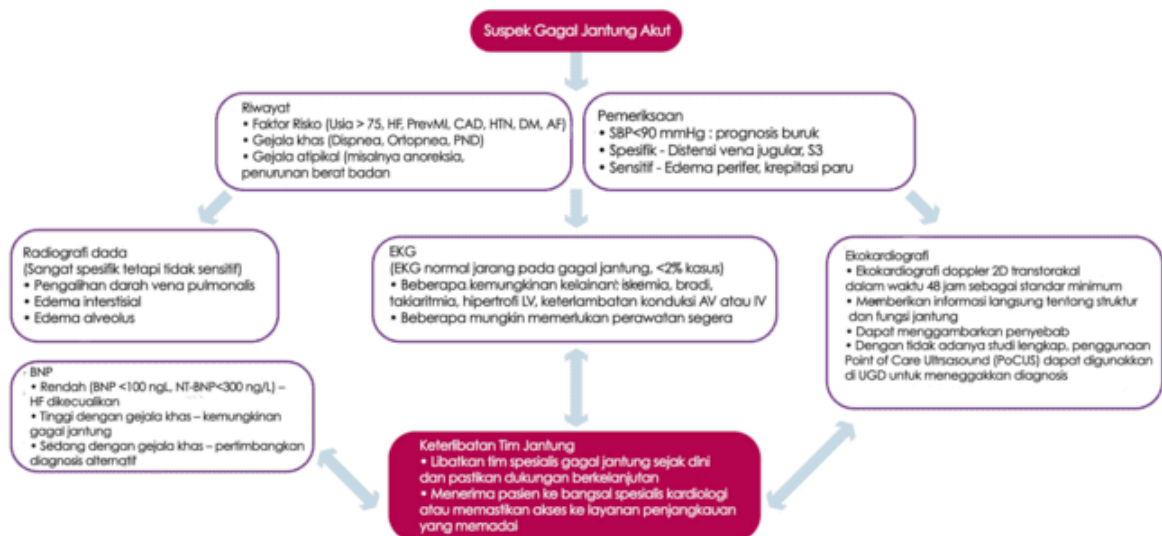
Suspek Gagal Jantung Akut

Riwayat
• Faktor Risko (Usia > 75, HF, PrevMI, CAD, HTN, DM, AF)
• Gejala khas (Dispnea, Ortopnea, PND)
• Gejala atipikal (misalnya anoreksia, penurunan berat badan

Pemeriksaan
• SBP<90 mmHg : prognosis buruk
• Spesifik - Distensi vena jugular, S3
• Sensitif - Edema perifer, krepitasi paru

Radiografi dada
(Sangat spesifik tetapi tidak sensitif)
• Pengalihan darah vena pulmonalis
• Edema interstisial
• Edema alveolus

EKG
(EKG normal jarang pada gagal jantung, <2% kasus)
• Beberapa kemungkinan kelainan: iskemia, bradi, takiaritmia, hipertrofi LV, keterlambatan konduksi AV atau IV
• Beberapa mungkin memerlukan perawatan segera

Ekokardiografi
• Ekokardiografi doppler 2D transtorakal dalam waktu 48 jam sebagai standar minimum
• Memberikan informasi langsung tentang struktur dan fungsi jantung
• Dapat menggambarkan penyebab
• Dengan tidak adanya studi lengkap, penggunaan Point of Care Ultrasound (PoCUS) dapat digunakkan di UGD untuk meneggakkan diagnosis

BNP
• Rendah (BNP <100 ngL, NT-BNP<300 ng/L) – HF dikecualikan
• Tinggi dengan gejala khas – kemungkinan gagal jantung
• Sedang dengan gejala khas – pertimbangkan diagnosis alternatif

Keterlibatan Tim Jantung
• Libatkan tim spesialis gagal jantung sejak dini dan pastikan dukungan berkelanjutan
• Menerima pasien ke bangsal spesialis kardiologi atau memastikan akses ke layanan penjangkauan yang memadai